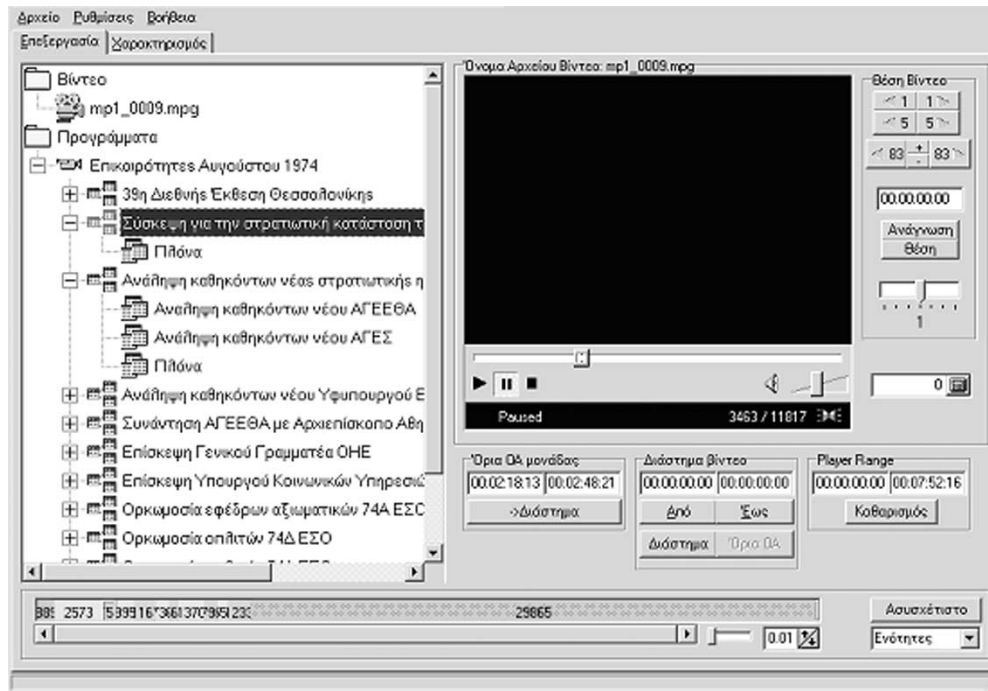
Αρχείο Ρυθμίσεις Βοήθεια

Επεξεργασία | Χαρακτηρισμός

Βίντεο
mp1_0009.mpg
Προγράμματα
Επικαιρότητες Αυγούστου 1974
39η Διεθνής Έκθεση Θεσσαλονίκης
Σύσκεψη για την στρατιωτική κατάσταση τ
Πλάνα
Ανάληψη καθηκόντων νέας στρατιωτικής η
Ανάληψη καθηκόντων νέου ΑΓΕΕΘΑ
Ανάληψη καθηκόντων νέου ΑΓΕΣ
Πλάνα
Ανάληψη καθηκόντων νέου Υφυπουργού Ε
Συνάντηση ΑΓΕΕΘΑ με Αρχιεπίσκοπο Αθη
Επίσκεψη Γενικού Γραμματέα ΟΗΕ
Επίσκεψη Υπουργού Κοινωνικών Υπηρεσιώ
Ορκωμοσία εφέδρων αξιωματικών 74Α ΕΣΟ
Ορκωμοσία οπλιτών 74Δ ΕΣΟ

Όνομα Αρχείου Βίντεο: mp1_0009.mpg

Paused 3463 / 11817

Θέση Βίντεο
1 1
5 5
83 83
00.00.00.00
Ανάγνωση Θέση
1

0

Όρια ΘΑ μονάδας
00:02:18:13 00:02:48:21
->Διάστημα

Διάστημα Βίντεο
00.00.00.00 00.00.00.00
Από Έως
Διάστημα Όρια ΘΑ

Player Range
00.00.00.00 00:07:52:16
Καθαρισμός

88! 2573 539916*361370951233 29865

0.01

Ασυσχέτιστο
Ενότητες